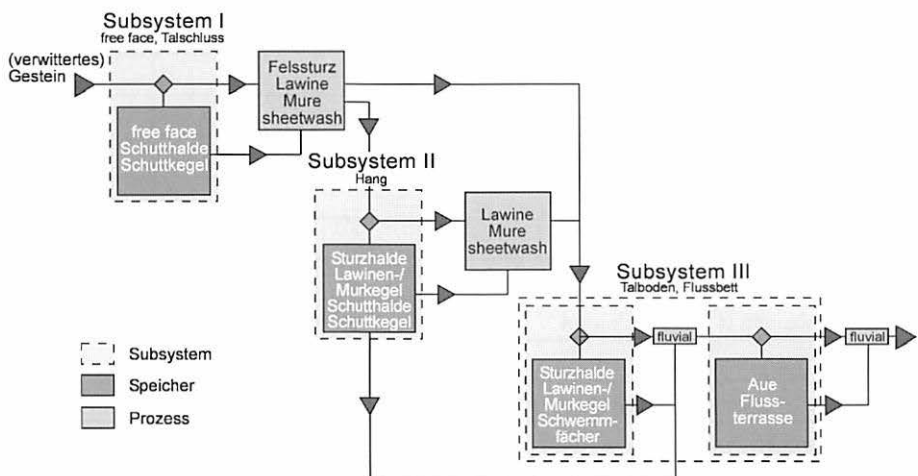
Subsystem I
free face, Talschluss

(verwittertes) Gestein

free face Schutthalde Schuttkegel

Felssturz Lawine Mure sheetwash

Subsystem II
Hang

Sturzhalde Lawinen-/ Murkegel Schutthalde Schuttkegel

Lawine Mure sheetwash

Subsystem III
Talboden, Flussbett

fluvial

Sturzhalde Lawinen-/ Murkegel Schwemmfächer

Aue Flussterrasse

fluvial

Subsystem

Speicher

Prozess